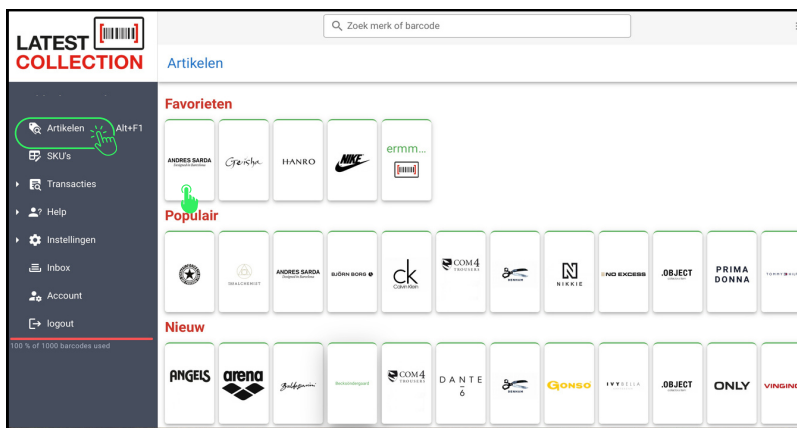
LATEST COLLECTION

Zoek merk of barcode

Artikelen

Artikelen Alt+F1
SKU's
Transacties
Help
Instellingen
Inbox
Account
logout
100 % of 1000 barcodes used

Favorieten

ANDRES SARDA
Geisha
HANRO
NIKE
ermm...

Populair

SMALCHEMIST
ANDRES SARDA
BJÖRN BORG
ck Calvin Klein
COM4 TROUSERS
NIKKIE
END EXCESS
.OBJECT
PRIMA DONNA
TOMMY HILFIGER

Nieuw

ANGELS
arena
Baldessarini
Beckaroleerguard
COM4 TROUSERS
DANTE 6
GONSO
IVY BELLA
.OBJECT
ONLY
VINGINO